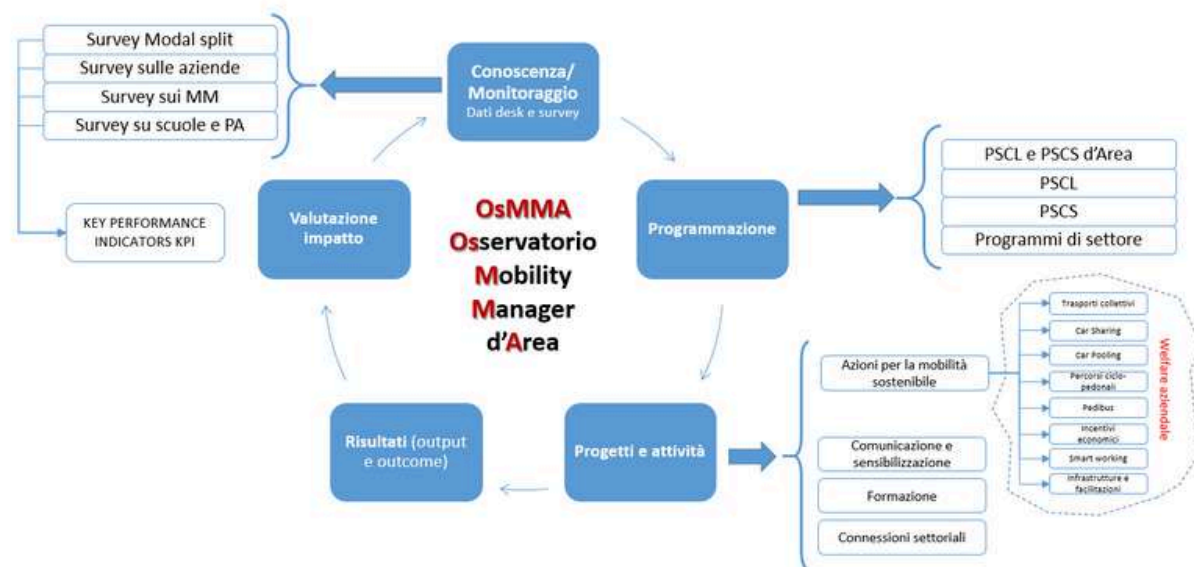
Survey Modal split
Survey sulle aziende
Survey sui MM
Survey su scuole e PA

KEY PERFORMANCE INDICATORS KPI

Conoscenza/ Monitoraggio
Dati desk e survey

Valutazione impatto

OsMMA
Osservatorio
Mobility
Manager
d'Area

Programmazione

PSCL e PSCS d'Area
PSCL
PSCS
Programmi di settore

Risultati (output e outcome)

Progetti e attività

Azioni per la mobilità sostenibile

Trasporti collettivi
Car Sharing
Car Pooling
Percorsi ciclo-pedonali
Pedibus
Incentivi economici
Smart working
Infrastrutture e facilitazioni

Welfare aziendale

Comunicazione e sensibilizzazione
Formazione
Connessioni settoriali